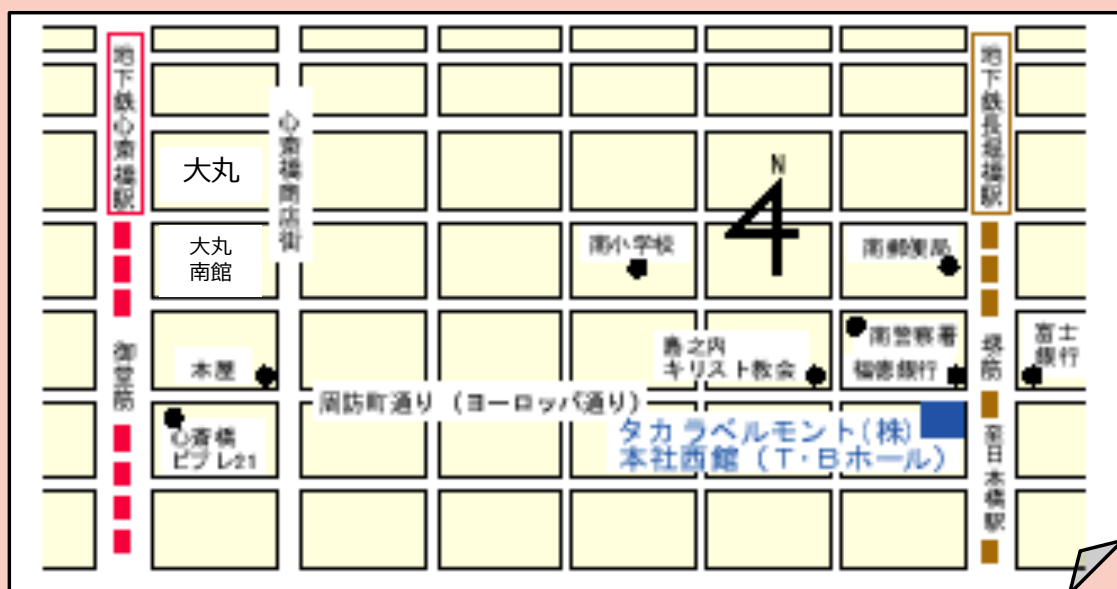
地下鉄心斎橋駅

心斎橋商店街

大丸

大丸
南館

N

4

南小学校

南郵便局

地下鉄長堀橋駅

御堂筋

木屋

島之内
キリスト教会

南警察署

福徳銀行

堺筋

富士
銀行

周防町通り（ヨーロッパ通り）

心斎橋
ビブレ21

タカラベルモント（株）
本社西館（T･Bホール）

堺筋本町駅